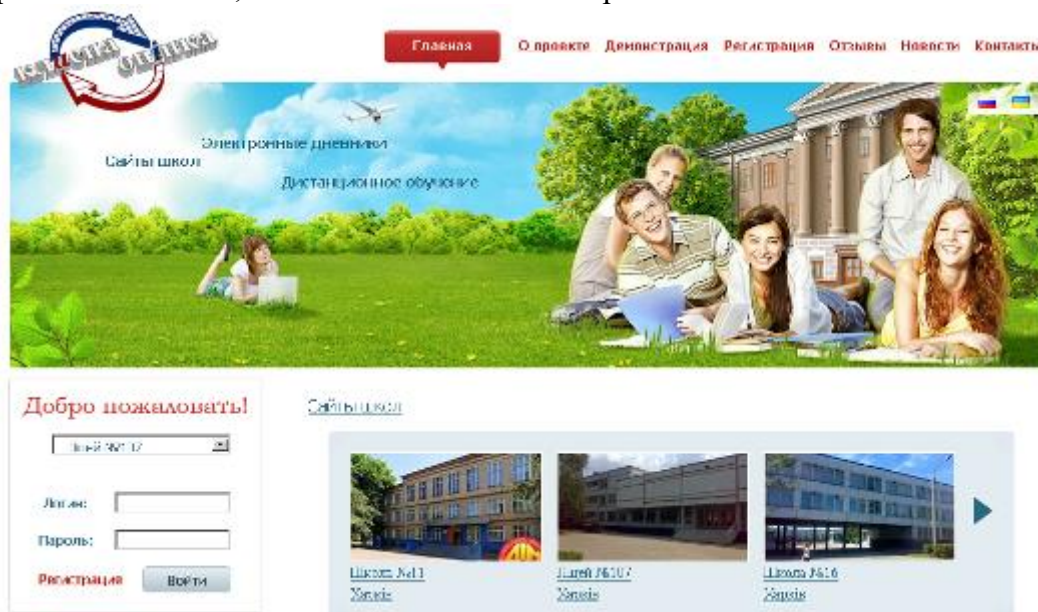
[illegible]

Главная О проекте Демонстрация Регистрация Отзывы Новости Контакты

Электронные дневники
Сайты школ
Дистанционное обучение

Добро пожаловать!

Лицей №107

Логин:
Пароль:
Регистрация Войти

Сайты школ

Школа №11
Харків

Лицей №107
Харків

Школа №16
Харків